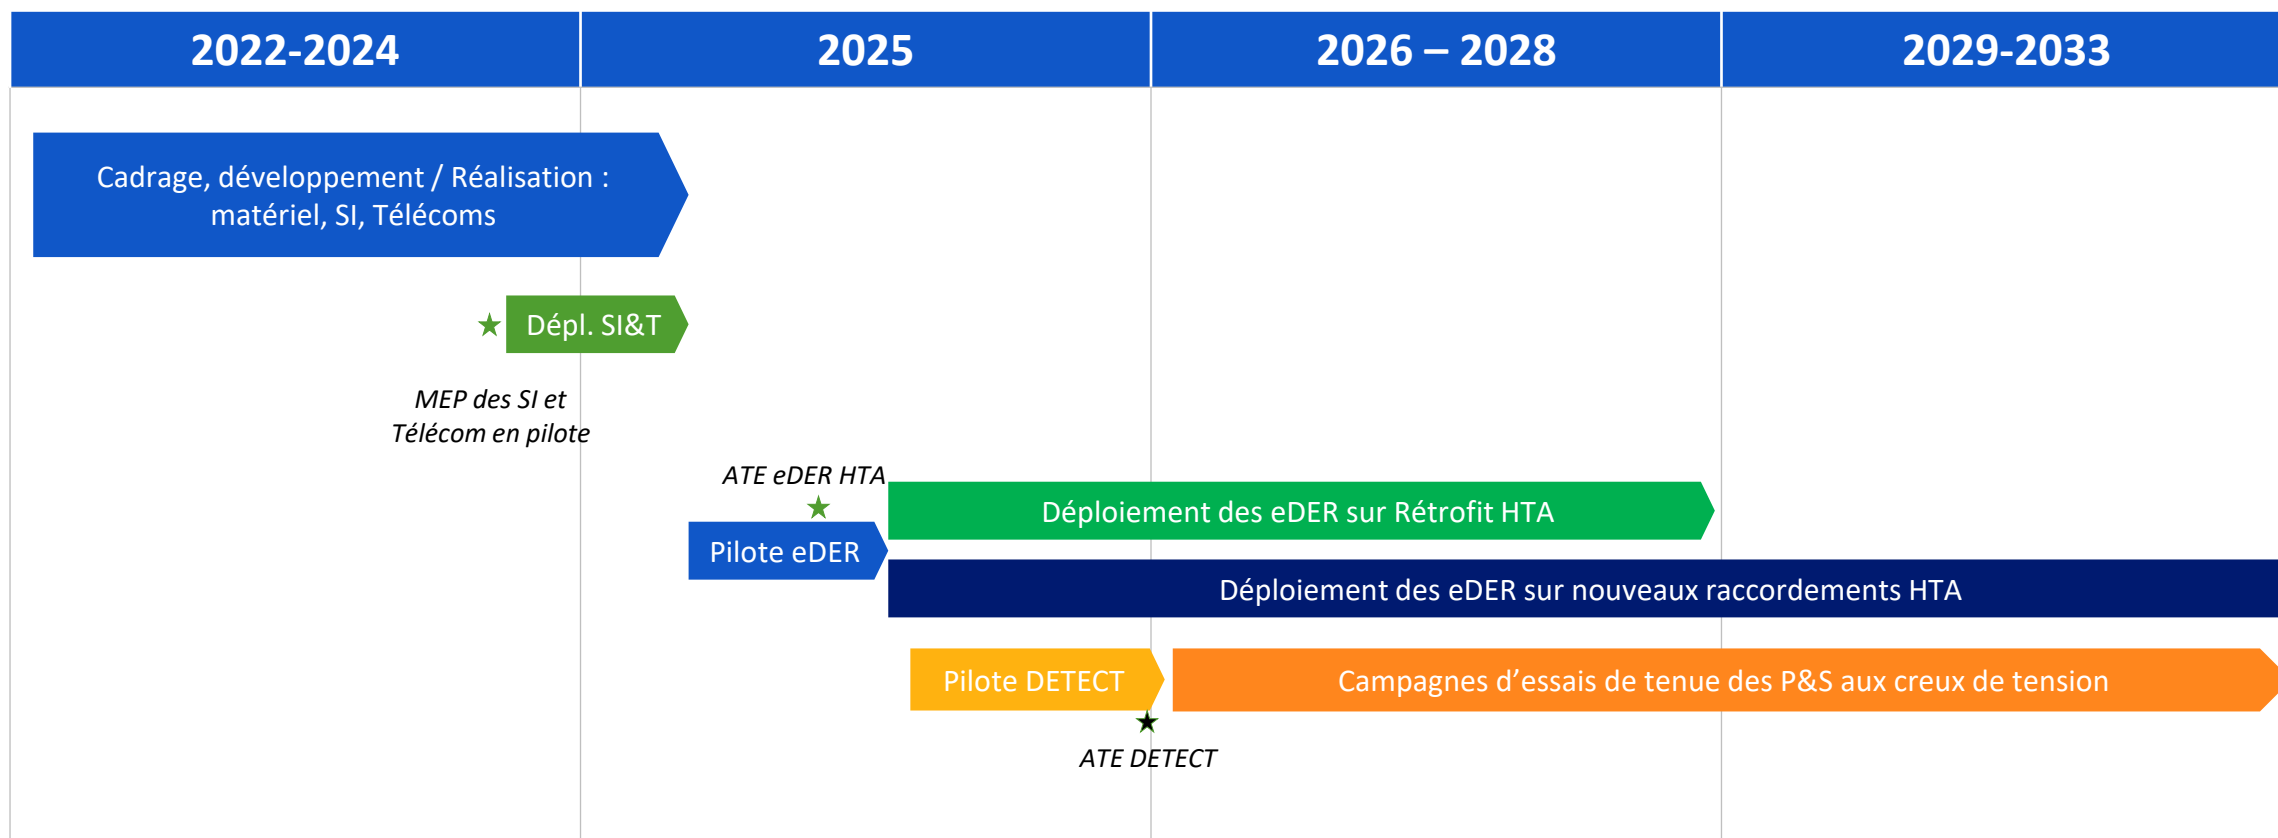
| 2022-2024 | 2025 | 2026 – 2028 | 2029-2033 |
|---|---|---|---|

Cadrage, développement / Réalisation : matériel, SI, Télécoms

Dépl. SI&T

MEP des SI et Télécom en pilote

ATE eDER HTA

Déploiement des eDER sur Rétrofit HTA

Pilote eDER

Déploiement des eDER sur nouveaux raccordements HTA

Pilote DETECT

Campagnes d’essais de tenue des P&S aux creux de tension

ATE DETECT